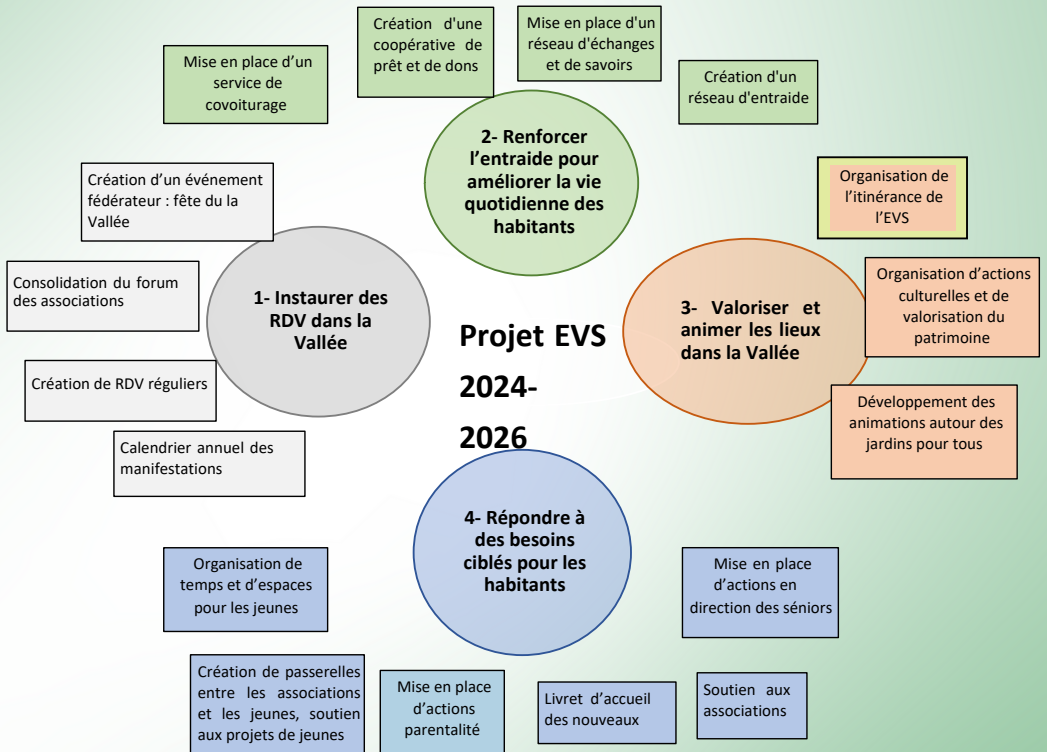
Projet EVS 2024-2026

2- Renforcer l'entraide pour améliorer la vie quotidienne des habitants

Création d'une coopérative de prêt et de dons

Mise en place d'un réseau d'échanges et de savoirs

Création d'un réseau d'entraide

Mise en place d'un service de covoiturage

1- Instaurer des RDV dans la Vallée

Création d'un événement fédérateur : fête du la Vallée

Consolidation du forum des associations

Création de RDV réguliers

Calendrier annuel des manifestations

3- Valoriser et animer les lieux dans la Vallée

Organisation de l'itinérance de l'EVS

Organisation d'actions culturelles et de valorisation du patrimoine

Développement des animations autour des jardins pour tous

4- Répondre à des besoins ciblés pour les habitants

Organisation de temps et d'espaces pour les jeunes

Mise en place d'actions en direction des séniors

Création de passerelles entre les associations et les jeunes, soutien aux projets de jeunes

Mise en place d'actions parentalité

Livret d'accueil des nouveaux

Soutien aux associations